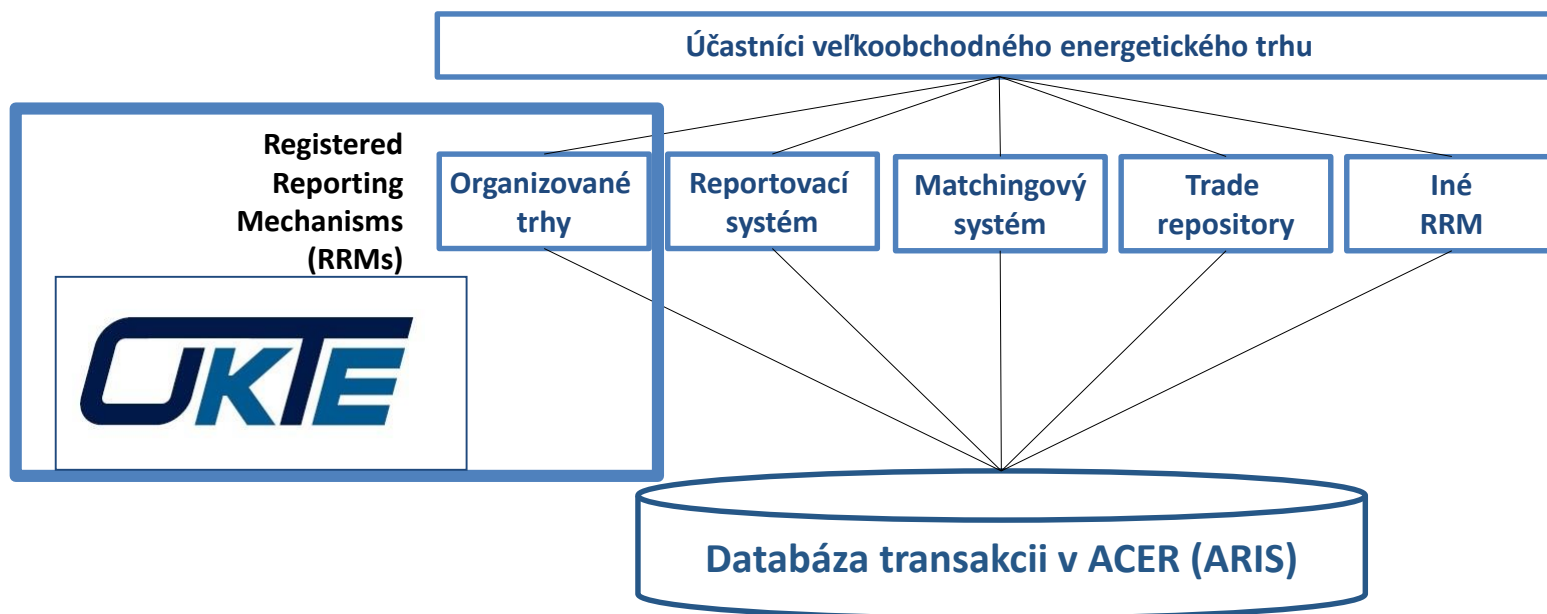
Účastníci veľkoobchodného energetického trhu

Registered Reporting Mechanisms (RRMs)

OKTE

Organizované trhy

Reportovací systém

Matchingový systém

Trade repository

Iné RRM

Databáza transakcii v ACER (ARIS)